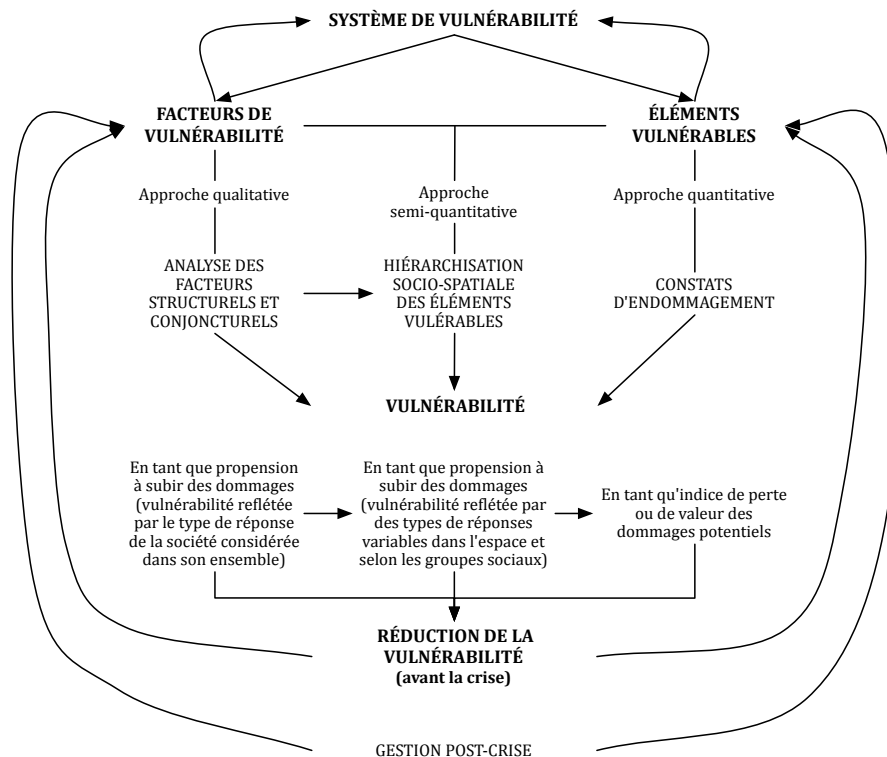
SYSTÈME DE VULNÉRABILITÉ

FACTEURS DE VULNÉRABILITÉ

ÉLÉMENTS VULNÉRABLES

Approche qualitative

Approche semi-quantitative

Approche quantitative

ANALYSE DES FACTEURS STRUCTURELS ET CONJONCTURELS

HIÉRARCHISATION SOCIO-SPATIALE DES ÉLÉMENTS VULÉRABLES

CONSTATS D'ENDOMMAGEMENT

VULNÉRABILITÉ

En tant que propension à subir des dommages (vulnérabilité reflétée par le type de réponse de la société considérée dans son ensemble)

En tant que propension à subir des dommages (vulnérabilité reflétée par des types de réponses variables dans l'espace et selon les groupes sociaux)

En tant qu'indice de perte ou de valeur des dommages potentiels

RÉDUCTION DE LA VULNÉRABILITÉ (avant la crise)

GESTION POST-CRISE